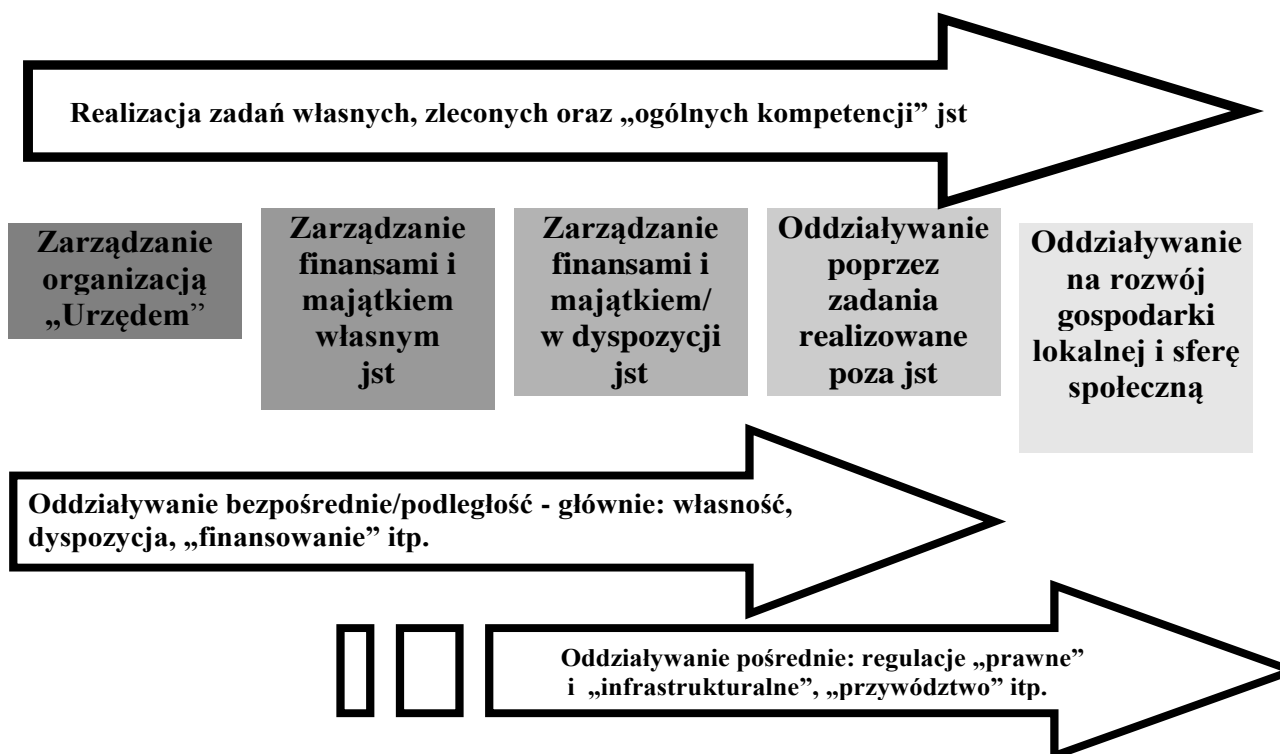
Realizacja zadań własnych, zleconych oraz „ogólnych kompetencji" jst

Zarządzanie organizacją „Urzędem"

Zarządzanie finansami i majątkiem własnym jst

Zarządzanie finansami i majątkiem/ w dyspozycji jst

Oddziaływanie poprzez zadania realizowane poza jst

Oddziaływanie na rozwój gospodarki lokalnej i sferę społeczną

Oddziaływanie bezpośrednie/podległość - głównie: własność, dyspozycja, „finansowanie" itp.

Oddziaływanie pośrednie: regulacje „prawne" i „infrastrukturalne", „przywództwo" itp.